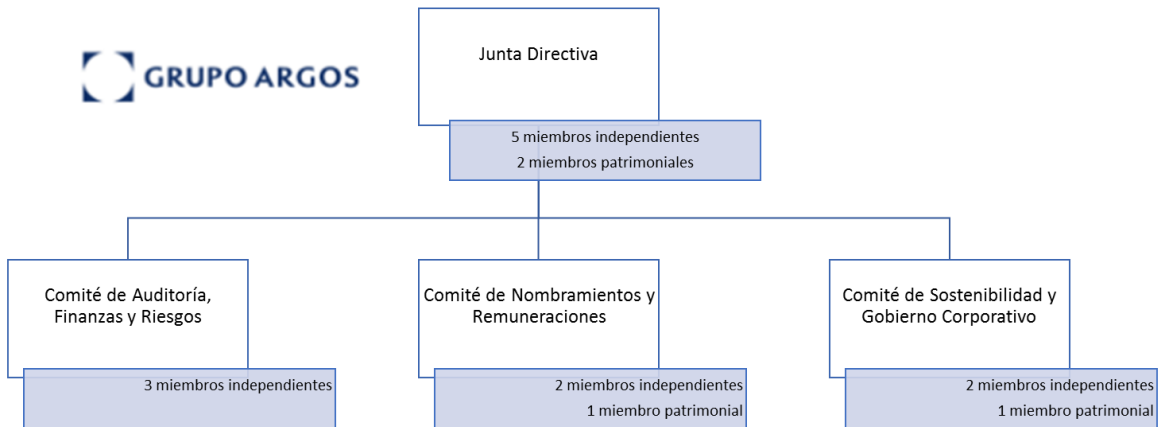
GRUPO ARGOS

Junta Directiva

5 miembros independientes
2 miembros patrimoniales

Comité de Auditoría, Finanzas y Riesgos

3 miembros independientes

Comité de Nombramientos y Remuneraciones

2 miembros independientes
1 miembro patrimonial

Comité de Sostenibilidad y Gobierno Corporativo

2 miembros independientes
1 miembro patrimonial